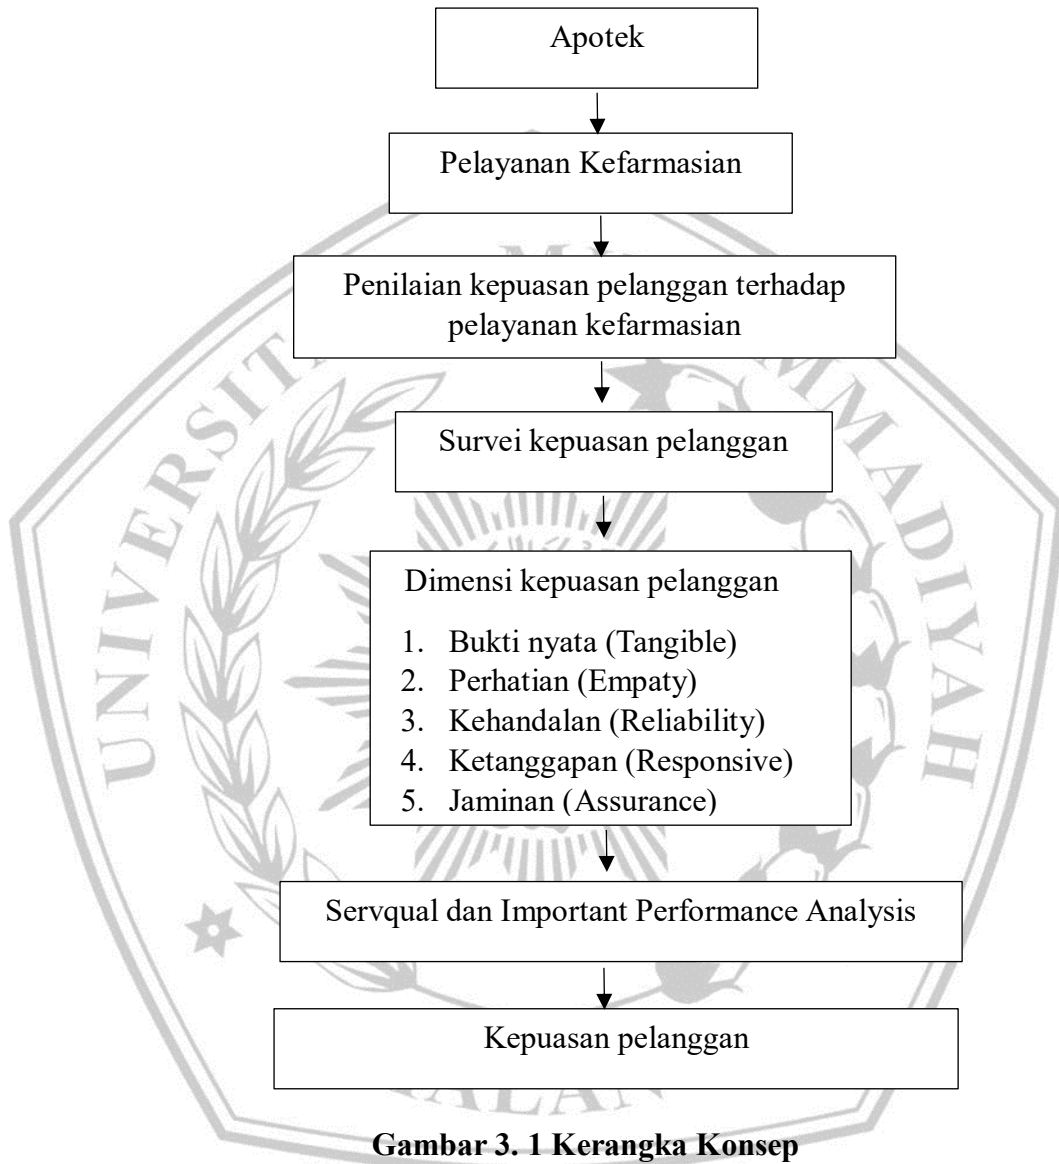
Apotek

Pelayanan Kefarmasian

Penilaian kepuasan pelanggan terhadap pelayanan kefarmasian

Survei kepuasan pelanggan

Dimensi kepuasan pelanggan

1. Bukti nyata (Tangible)
2. Perhatian (Empaty)
3. Kehandalan (Reliability)
4. Ketanggapan (Responsive)
5. Jaminan (Assurance)

Servqual dan Important Performance Analysis

Kepuasan pelanggan

**Gambar 3. 1 Kerangka Konsep**